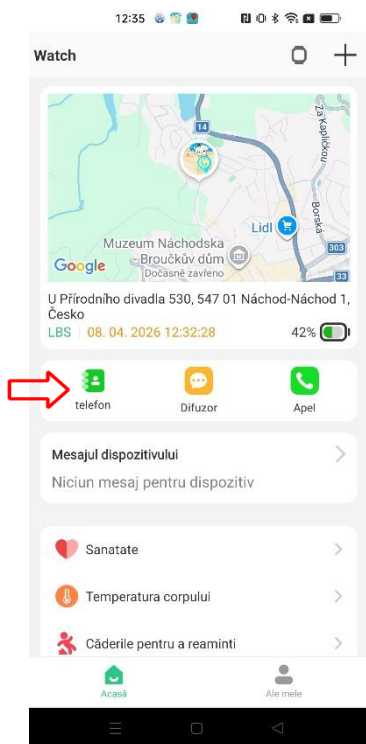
12:35

Watch

14
Za Kapličkou
Borská
Lidl
Muzeum Náchodska
Broučkův dům
Dočasně zavřeno
303
33
Google

U Přírodního divadla 530, 547 01 Náchod-Náchod 1, Česko
LBS | 08. 04. 2026 12:32:28
42%

telefon
Difuzor
Apel

Mesajul dispozitivului
Niciun mesaj pentru dispozitiv

Sanatate
Temperatura corpului
Căderile pentru a reaminti

Acasă
Ale mele